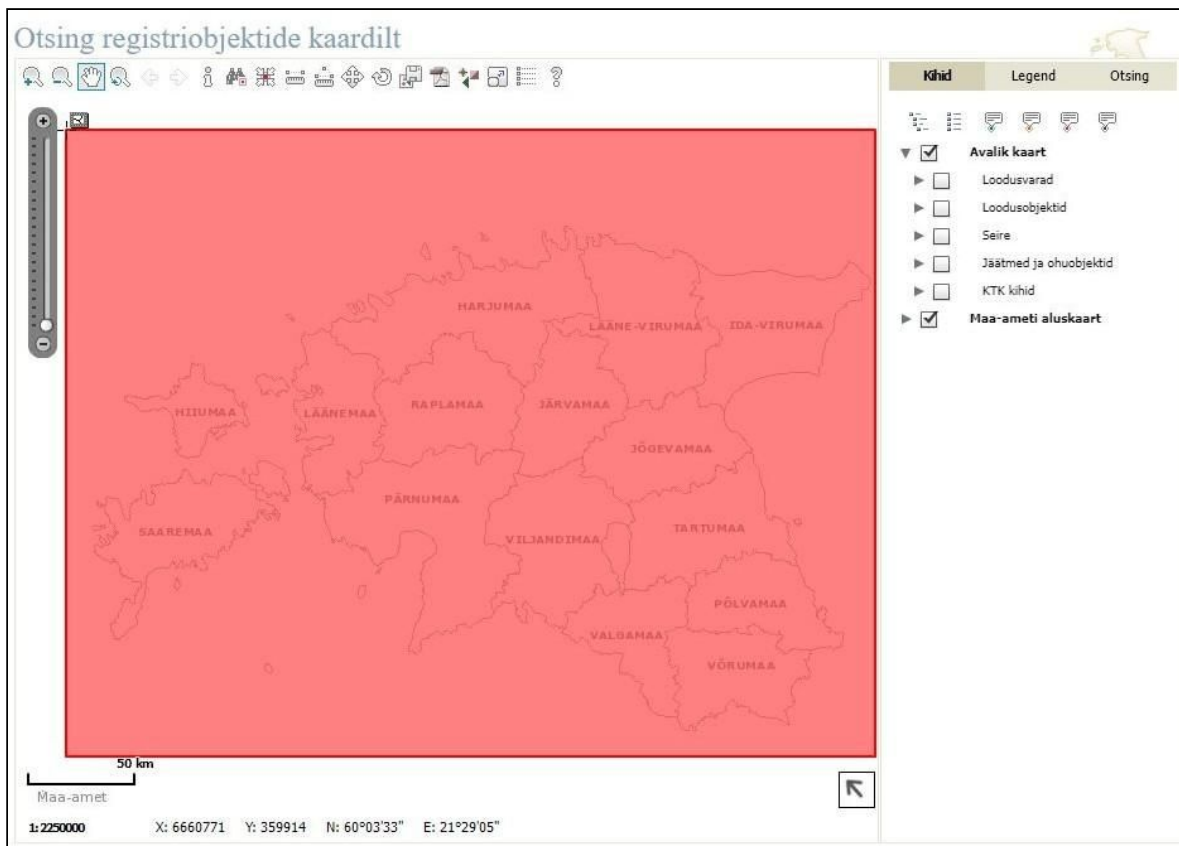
Otsing registriobjektide kaardilt

Kihid Legend Otsing

Avalik kaart
Loodusvarad
Loodusobjektid
Seire
Jäätmed ja ohuobjektid
KTK kihid
Maa-ameti aluskaart

HARJUMAA
LÄÄNE-VIRUMAA
IDA-VIRUMAA
HIIUMAA
LÄÄNEMAA
RAPLAMAA
JÄRVAMAA
JÕGEVAMAA
PÄRNUMAA
SAAREMAA
VILJANDIMAA
TARTUMAA
PÕLVAMAA
VALGAMAA
VÕRUMAA

50 km
Maa-amet

1:2250000 X: 6660771 Y: 359914 N: 60°03'33" E: 21°29'05"